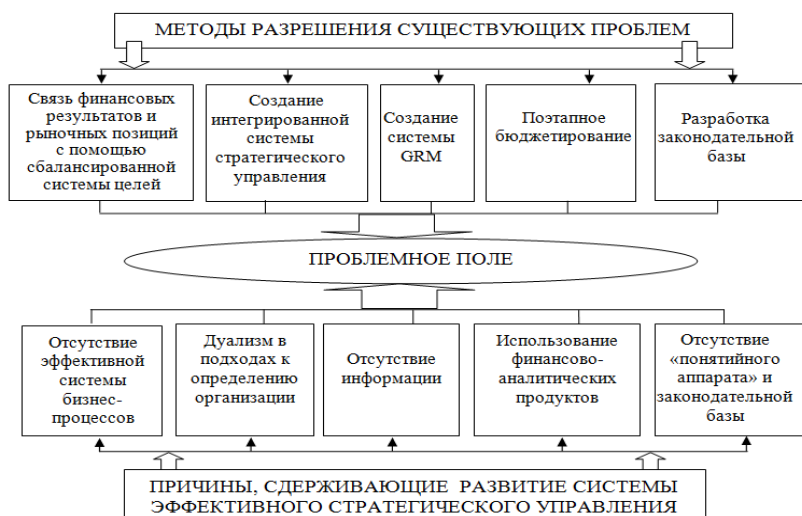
МЕТОДЫ РАЗРЕШЕНИЯ СУЩЕСТВУЮЩИХ ПРОБЛЕМ

Связь финансовых результатов и рыночных позиций с помощью сбалансированной системы целей

Создание интегрированной системы стратегического управления

Создание системы GRM

Поэтапное бюджетирование

Разработка законодательной базы

ПРОБЛЕМНОЕ ПОЛЕ

Отсутствие эффективной системы бизнес-процессов

Дуализм в подходах к определению организации

Отсутствие информации

Использование финансово-аналитических продуктов

Отсутствие «понятийного аппарата» и законодательной базы

ПРИЧИНЫ, СДЕРЖИВАЮЩИЕ РАЗВИТИЕ СИСТЕМЫ ЭФФЕКТИВНОГО СТРАТЕГИЧЕСКОГО УПРАВЛЕНИЯ